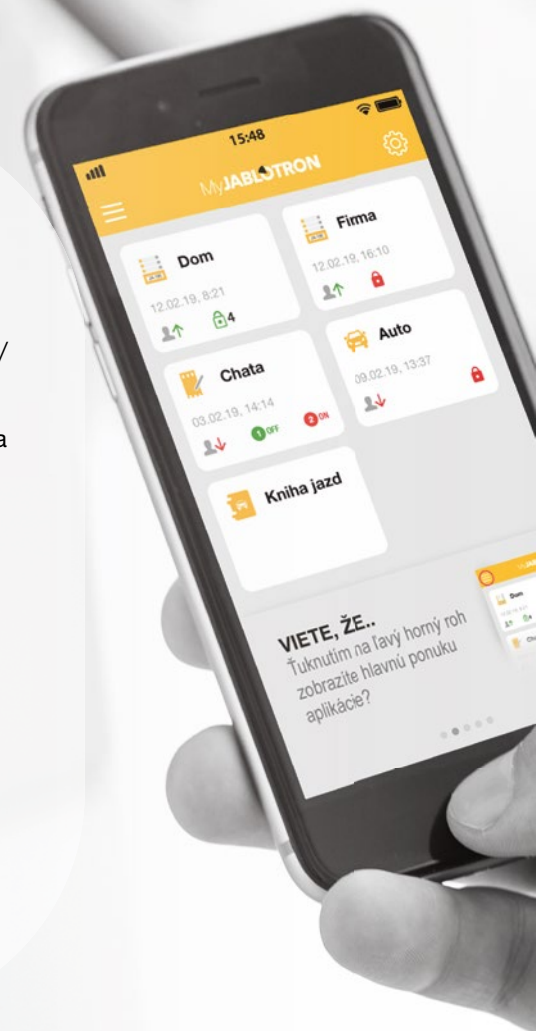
/

a

15:48

MyJABLOTRON

Dom
12.02.19, 8:21
4

Firma
12.02.19, 16:10

Chata
03.02.19, 14:14
1 OFF
2 ON

Auto
09.02.19, 13:37

Kniha jazd

VIETE, ŽE..
Ťuknutím na ľavý horný roh zobrazíte hlavnú ponuku aplikácie?

Dom
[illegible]